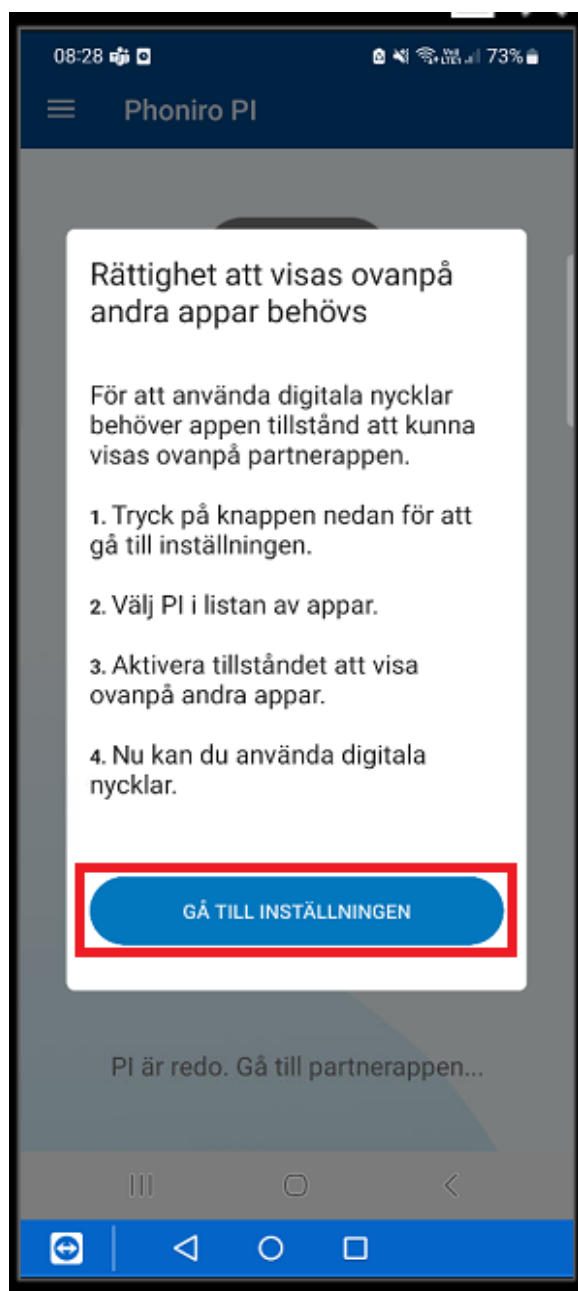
08:28

73%

Phoniro PI

Rättighet att visas ovanpå andra appar behövs

För att använda digitala nycklar behöver appen tillstånd att kunna visas ovanpå partnerappen.

1. Tryck på knappen nedan för att gå till inställningen.

2. Välj PI i listan av appar.

3. Aktivera tillståndet att visa ovanpå andra appar.

4. Nu kan du använda digitala nycklar.

GÅ TILL INSTÄLLNINGEN

PI är redo. Gå till partnerappen...